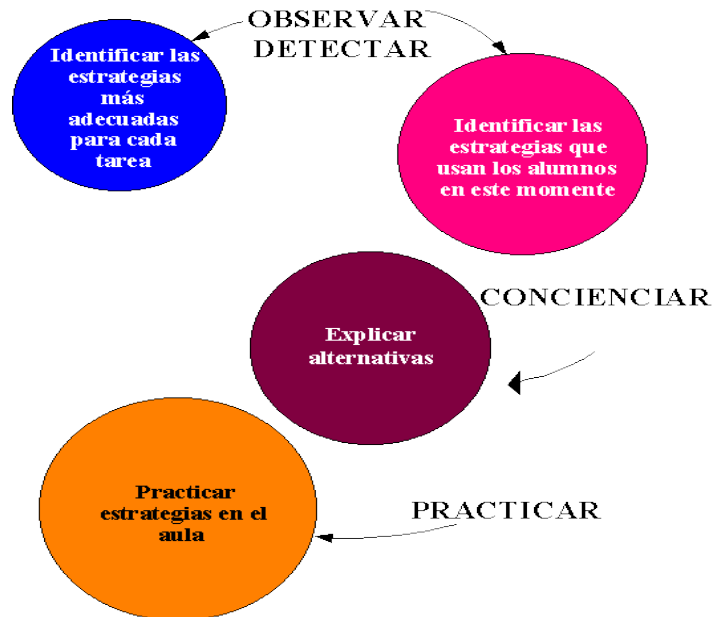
OBSERVAR
DETECTAR

Identificar las estrategias más adecuadas para cada tarea

Identificar las estrategias que usan los alumnos en este momente

CONCIENCIAR

Explicar alternativas

PRACTICAR

Practicar estrategias en el aula